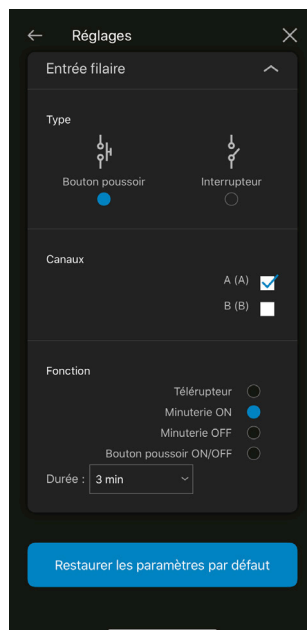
Réglages

Entrée filaire

Type

Bouton poussoir

Interrupteur

Canaux

A (A)

B (B)

Fonction

Télérupteur

Minuterie ON

Minuterie OFF

Bouton poussoir ON/OFF

Durée : 3 min

Restaurer les paramètres par défaut